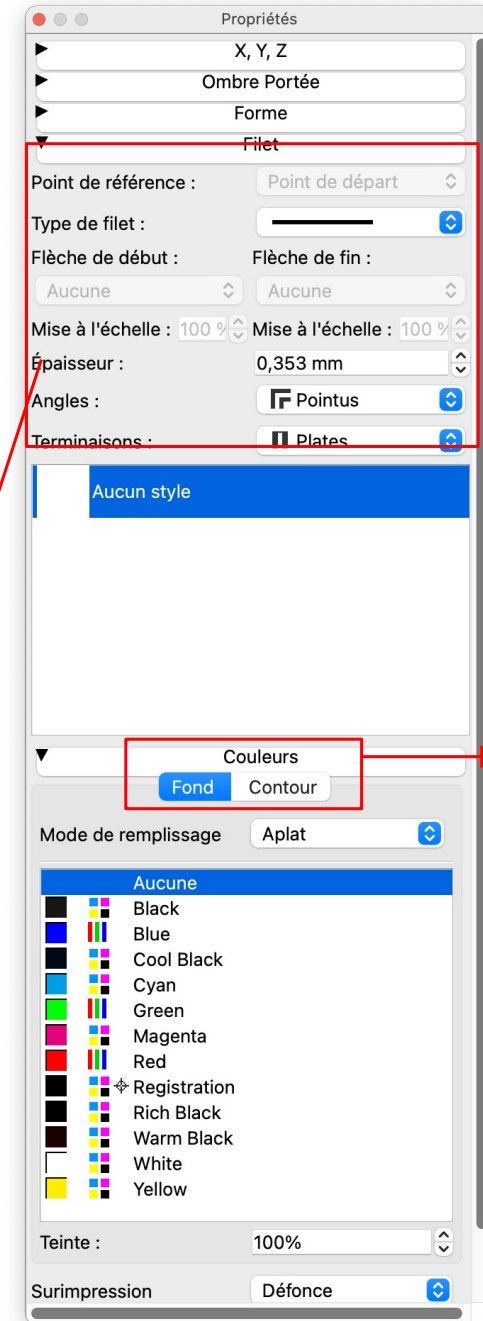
Propriétés

X, Y, Z

Ombre Portée

Forme

Filet

Point de référence : Point de départ

Type de filet :

Flèche de début : Flèche de fin :

Aucune Aucune

Mise à l'échelle : 100 % Mise à l'échelle : 100 %

Épaisseur : 0,353 mm

Angles : Pointus

Terminaisons : Plates

Aucun style

Couleurs

Fond Contour

Mode de remplissage Aplat

Aucune
Black
Blue
Cool Black
Cyan
Green
Magenta
Red
Registration
Rich Black
Warm Black
White
Yellow

Teinte : 100%

Surimpression Défonce